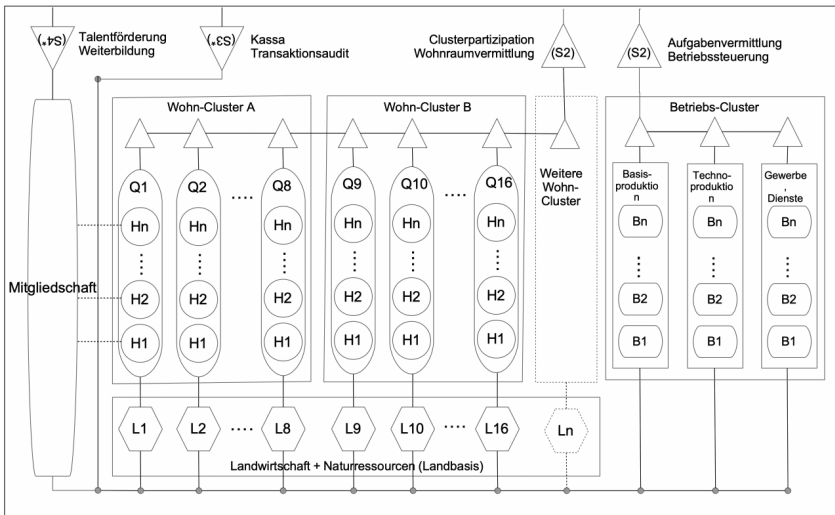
(S4*) Talentförderung Weiterbildung

(S3*) Kassa Transaktionsaudit

Clusterpartizipation Wohnraumvermittlung (S2)

(S2) Aufgabenvermittlung Betriebssteuerung

Mitgliedschaft

Wohn-Cluster A

Q1 Q2 .... Q8

Hn Hn Hn

⋮ ⋮ ⋮

H2 H2 H2

H1 H1 H1

Wohn-Cluster B

Q9 Q10 .... Q16

Hn Hn Hn

⋮ ⋮ ⋮

H2 H2 H2

H1 H1 H1

Weitere Wohn-Cluster

Betriebs-Cluster

Basisproduktion | Technoproduktion | Gewerbe, Dienste

Bn Bn Bn

⋮ ⋮ ⋮

B2 B2 B2

B1 B1 B1

L1 L2 .... L8 L9 L10 .... L16 Ln

Landwirtschaft + Naturressourcen (Landbasis)